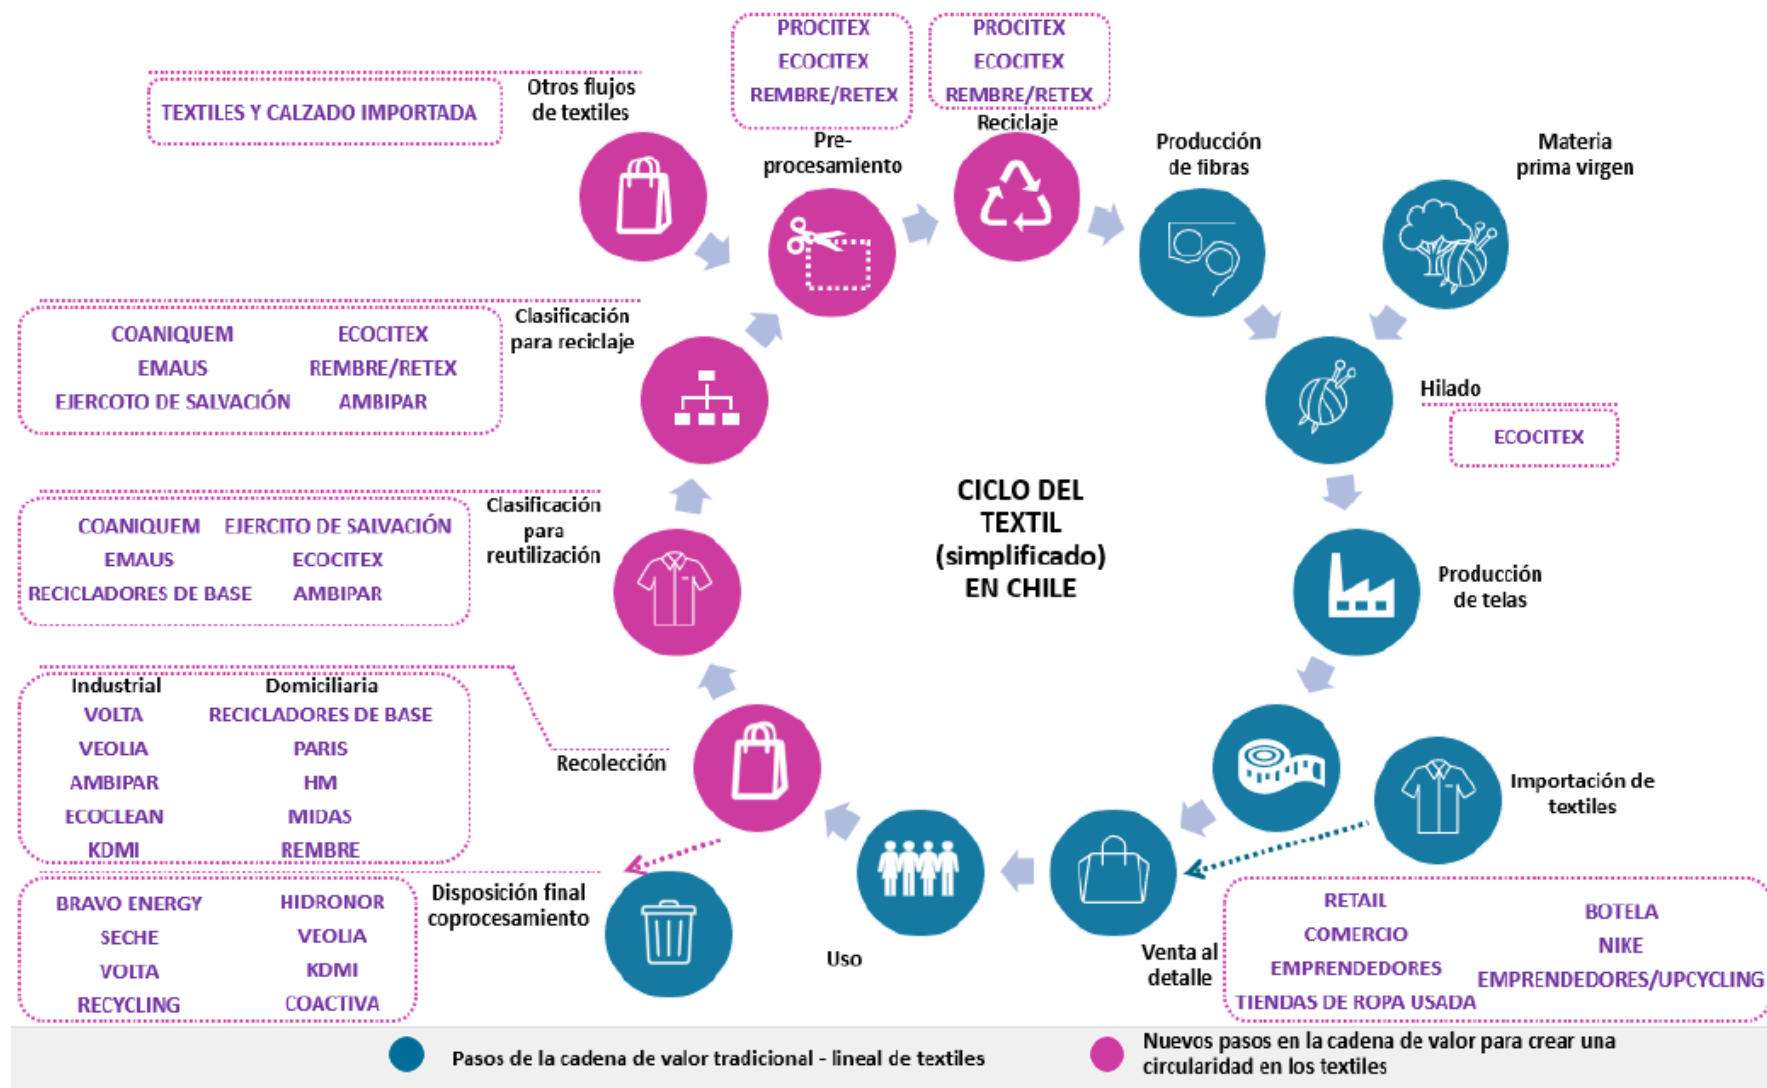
PROCITEX
ECOCITEX
REMBRE/RETEX

PROCITEX
ECOCITEX
REMBRE/RETEX

TEXTILES Y CALZADO IMPORTADA

Otros flujos de textiles

Pre-procesamiento

Reciclaje

Producción de fibras

Materia prima virgen

COANIQUEM
ECOCITEX
EMAUS
REMBRE/RETEX
EJERCOTO DE SALVACIÓN
AMBIPAR

Clasificación para reciclaje

Hilado

ECOCITEX

COANIQUEM
EJERCITO DE SALVACIÓN
EMAUS
ECOCITEX
RECICLADORES DE BASE
AMBIPAR

Clasificación para reutilización

CICLO DEL TEXTIL (simplificado) EN CHILE

Producción de telas

Industrial
VOLTA
VEOLIA
AMBIPAR
ECOCLEAN
KDMI

Domiciliaria
RECICLADORES DE BASE
PARIS
HM
MIDAS
REMBRE

Recolección

Importación de textiles

BRAVO ENERGY
HIDRONOR
SECHE
VEOLIA
VOLTA
KDMI
RECYCLING
COACTIVA

Disposición final coprocesamiento

Uso

Venta al detalle

RETAIL
COMERCIO
EMPRENDEDORES
TIENDAS DE ROPA USADA

BOTELA
NIKE
EMPRENDEDORES/UPCYCLING

Pasos de la cadena de valor tradicional - lineal de textiles

Nuevos pasos en la cadena de valor para crear una circularidad en los textiles